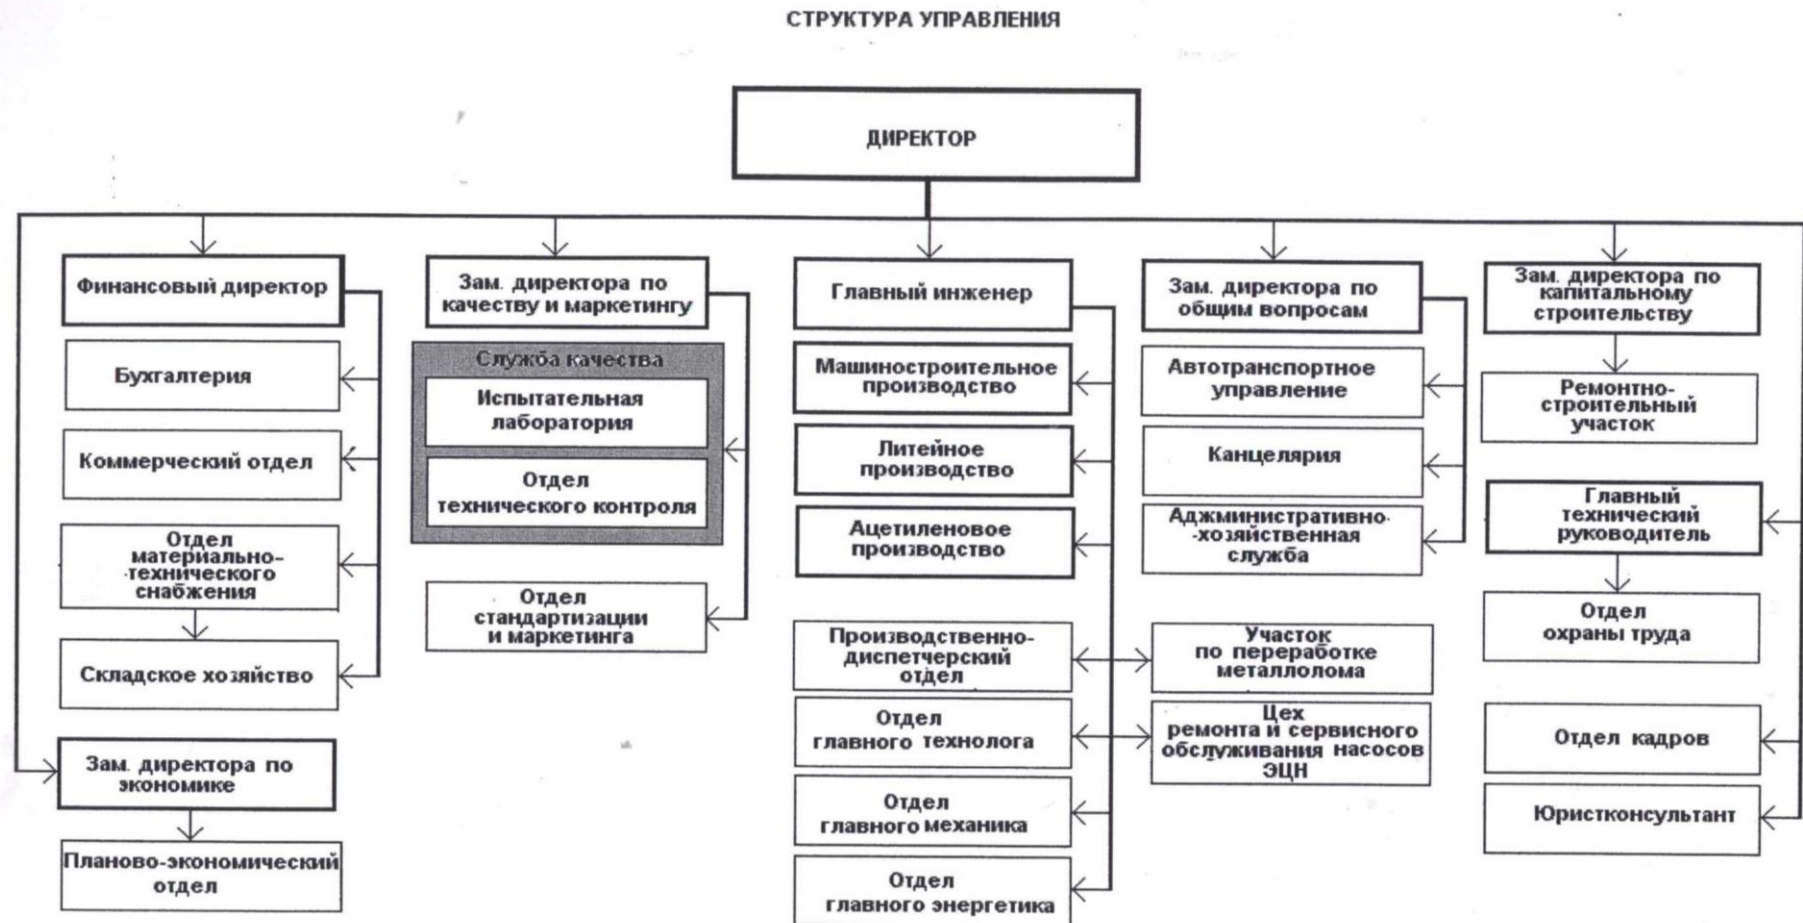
СТРУКТУРА УПРАВЛЕНИЯ

ДИРЕКТОР

Финансовый директор

Бухгалтерия

Коммерческий отдел

Отдел материально-технического снабжения

Складское хозяйство

Зам. директора по экономике

Планово-экономический отдел

Зам. директора по качеству и маркетингу

Служба качества

Испытательная лаборатория

Отдел технического контроля

Отдел стандартизации и маркетинга

Главный инженер

Машиностроительное производство

Литейное производство

Ацетиленовое производство

Производственно-диспетчерский отдел

Отдел главного технолога

Отдел главного механика

Отдел главного энергетика

Зам. директора по общим вопросам

Автотранспортное управление

Канцелярия

Аджминистративно-хозяйственная служба

Участок по переработке металлолома

Цех ремонта и сервисного обслуживания насосов ЭЦН

Зам. директора по капитальному строительству

Ремонтно-строительный участок

Главный технический руководитель

Отдел охраны труда

Отдел кадров

Юристконсультант